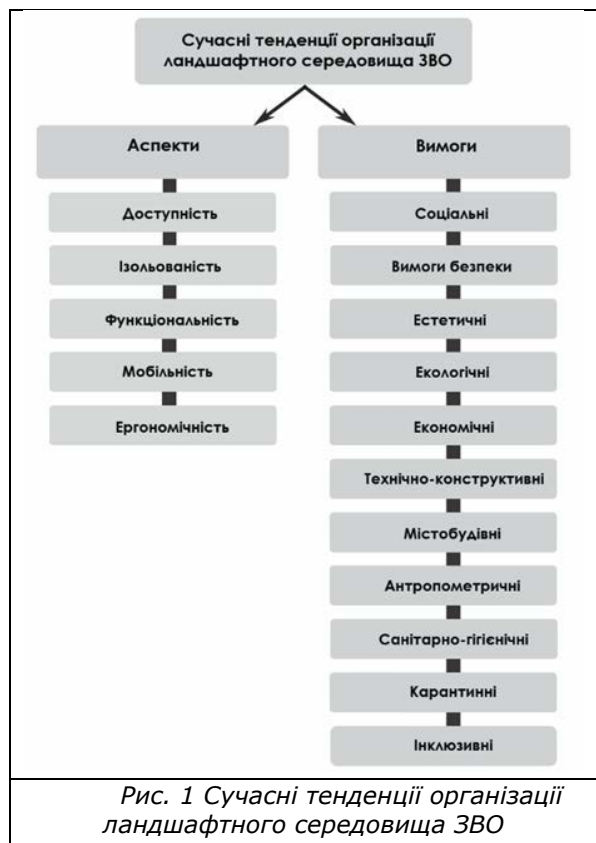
Сучасні тенденції організації ландшафтного середовища ЗВО

Аспекти

Доступність

Ізольованість

Функціональність

Мобільність

Ергономічність

Вимоги

Соціальні

Вимоги безпеки

Естетичні

Екологічні

Економічні

Технічно-конструктивні

Містобудівні

Антропометричні

Санітарно-гігієнічні

Карантинні

Інклюзивні

Рис. 1 Сучасні тенденції організації ландшафтного середовища ЗВО